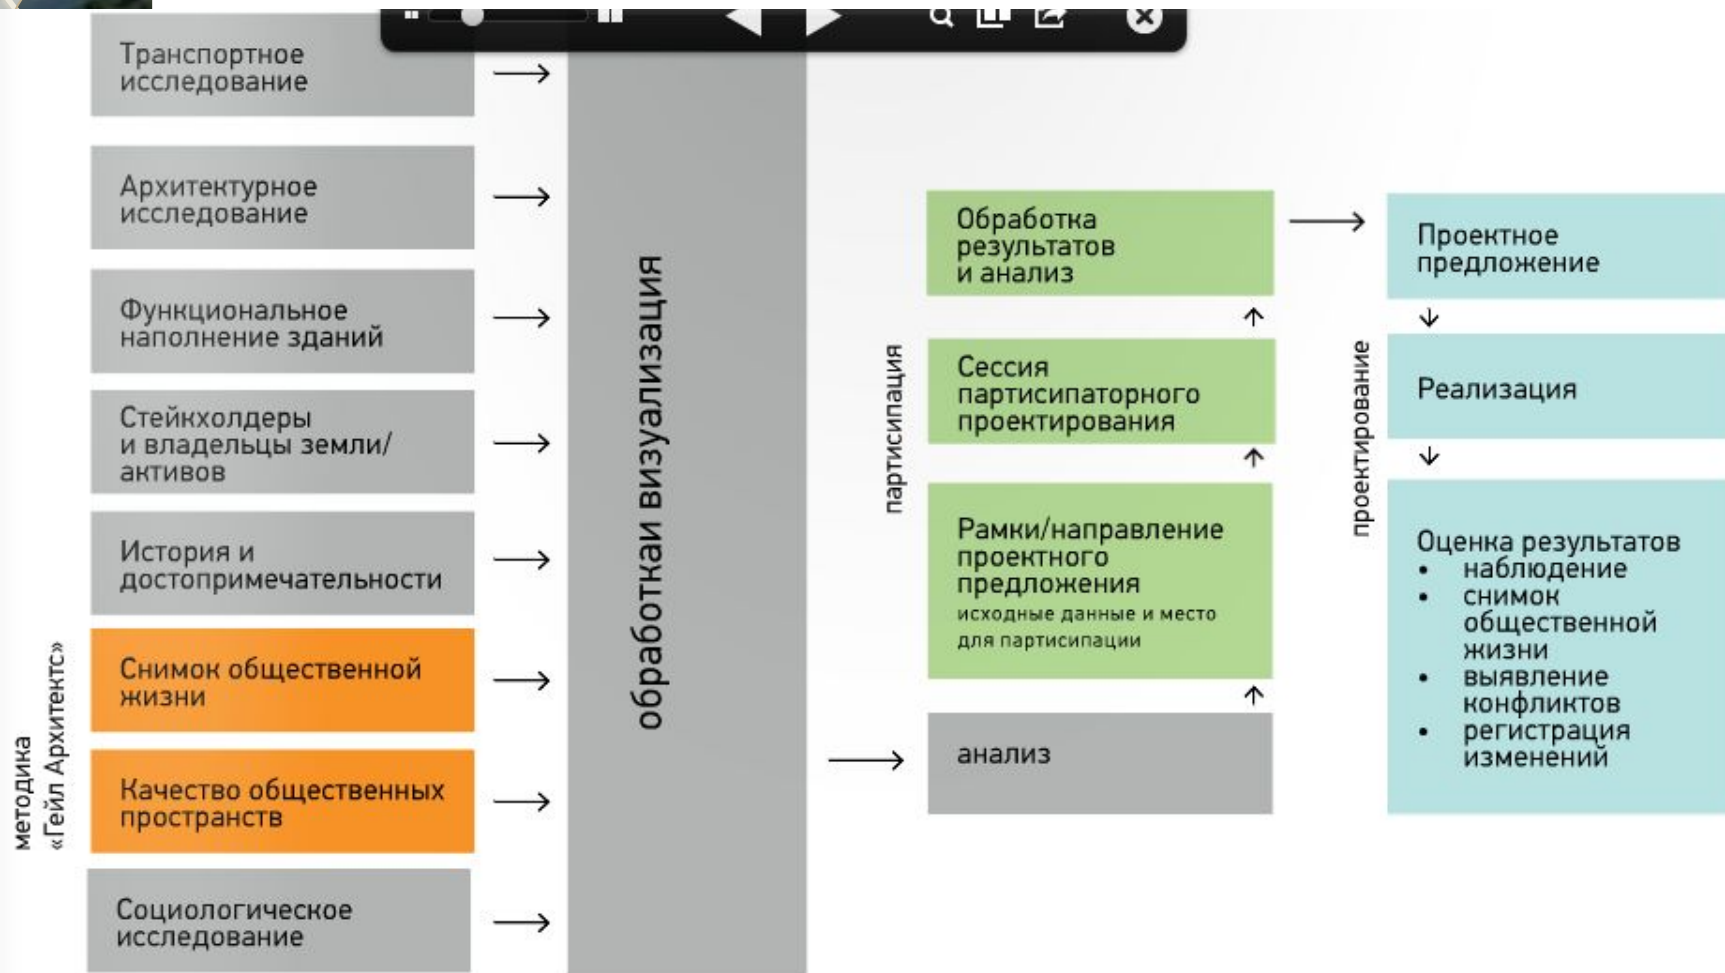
Транспортное исследование

Архитектурное исследование

Функциональное наполнение зданий

Стейкхолдеры и владельцы земли/активов

История и достопримечательности

Снимок общественной жизни

Качество общественных пространств

Социологическое исследование

методика «Гейл Архитектс»

обработкаи визуализация

партисипация

Обработка результатов и анализ

Сессия партисипаторного проектирования

Рамки/направление проектного предложения
исходные данные и место для партисипации

анализ

проектирование

Проектное предложение

Реализация

Оценка результатов
• наблюдение
• снимок общественной жизни
• выявление конфликтов
• регистрация изменений